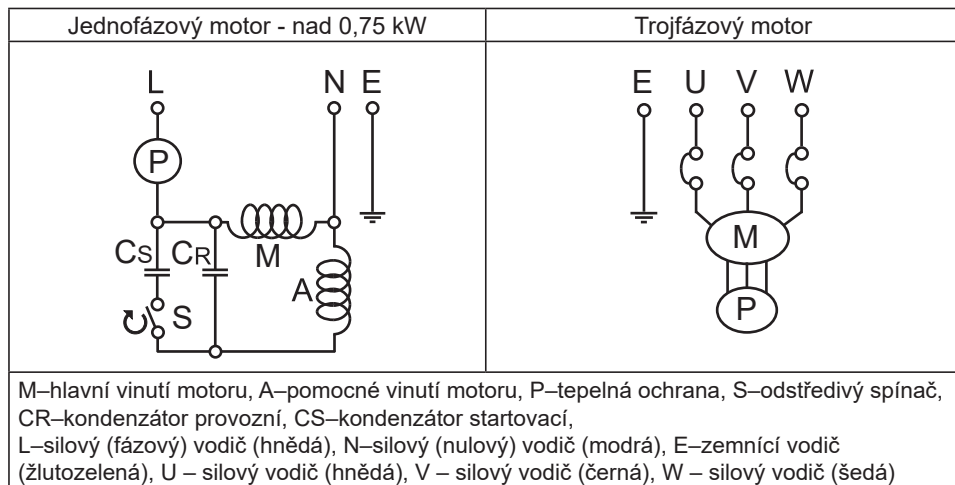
| Jednofázový motor - nad 0,75 kW | Trojfázový motor |
|---|---|
| L N E P CS CR M A S | E U V W M P |
| M–hlavní vinutí motoru, A–pomocné vinutí motoru, P–tepelná ochrana, S–odstředivý spínač, CR–kondenzátor provozní, CS–kondenzátor startovací, L–silový (fázový) vodič (hnědá), N–silový (nulový) vodič (modrá), E–zemnící vodič (žlutozelená), U – silový vodič (hnědá), V – silový vodič (černá), W – silový vodič (šedá) | |